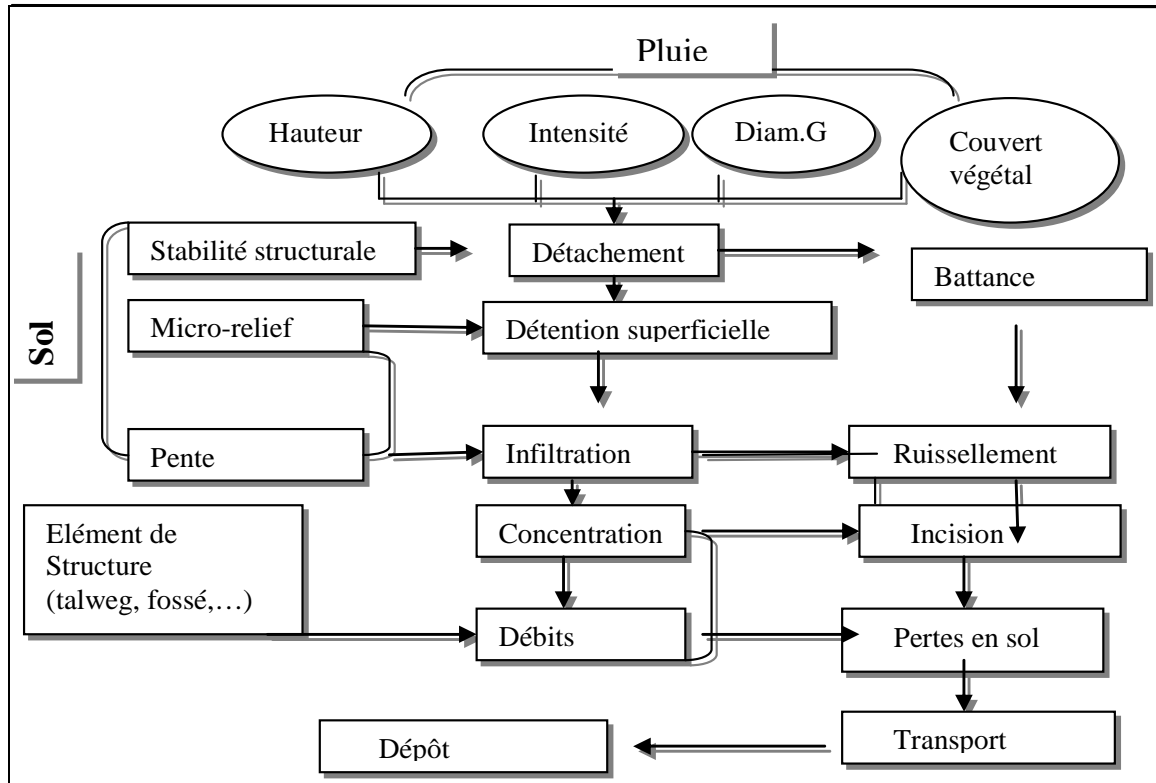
Pluie

Hauteur

Intensité

Diam.G

Couvert végétal

Sol

Stabilité structurale

Détachement

Battance

Micro-relief

Détention superficielle

Pente

Infiltration

Ruissellement

Elément de Structure (talweg, fossé,…)

Concentration

Incision

Débits

Pertes en sol

Dépôt

Transport